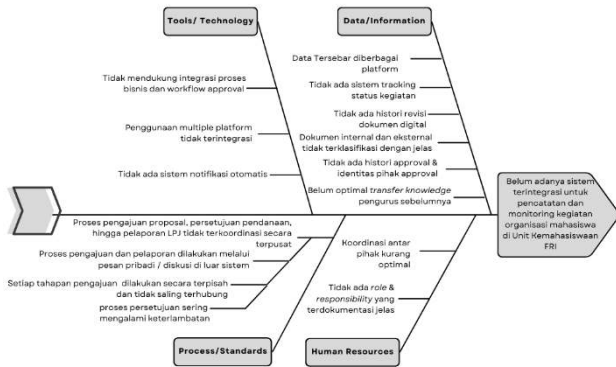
Tools/ Technology

Tidak mendukung integrasi proses bisnis dan workflow approval

Penggunaan multiple platform tidak terintegrasi

Tidak ada sistem notifikasi otomatis

Data/Information

Data Tersebar diberbagai platform

Tidak ada sistem tracking status kegiatan

Tidak ada histori revisi dokumen digital

Dokumen internal dan eksternal tidak terklasifikasi dengan jelas

Tidak ada histori approval & identitas pihak approval

Belum optimal transfer knowledge pengurus sebelumnya

Belum adanya sistem terintegrasi untuk pencatatan dan monitoring kegiatan organisasi mahasiswa di Unit Kemahasiswaan FRI

Proses pengajuan proposal, persetujuan pendanaan, hingga pelaporan LPJ tidak terkoordinasi secara terpusat

Proses pengajuan dan pelaporan dilakukan melalui pesan pribadi / diskusi di luar sistem

Setiap tahapan pengajuan dilakukan secara terpisah dan tidak saling terhubung

proses persetujuan sering mengalami keterlambatan

Koordinasi antar pihak kurang optimal

Tidak ada role & responsibility yang terdokumentasi jelas

Process/Standards

Human Resources